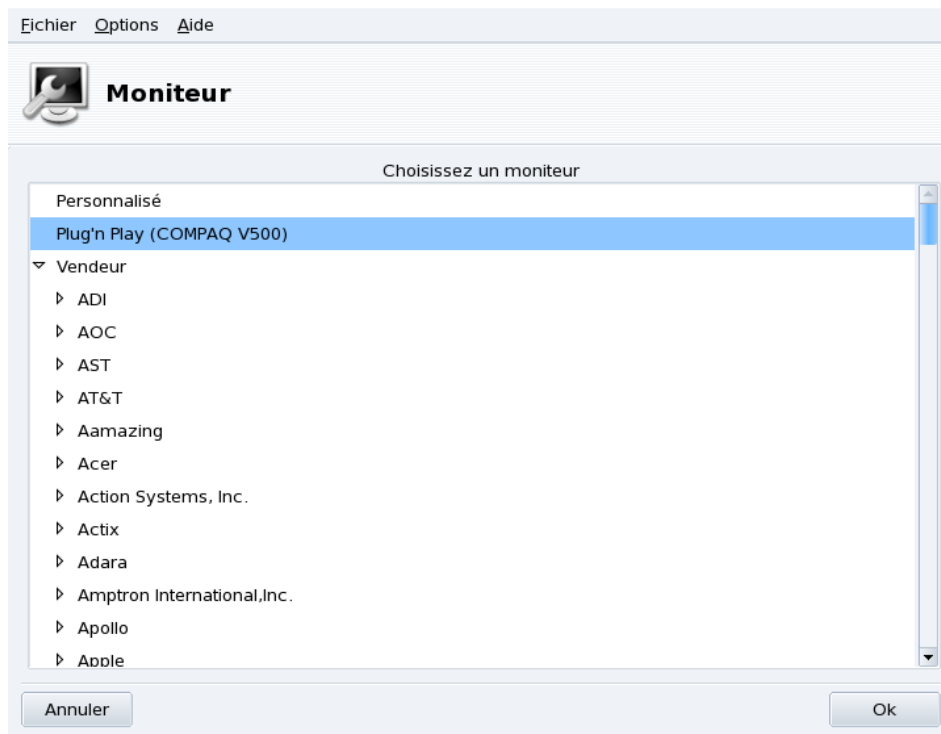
Fichier Options Aide

Moniteur

Choisissez un moniteur

Personnalisé
Plug'n Play (COMPAQ V500)
Vendeur
ADI
AOC
AST
AT&T
Aamazing
Acer
Action Systems, Inc.
Actix
Adara
Amptron International,Inc.
Apollo
Apple

Annuler
Ok